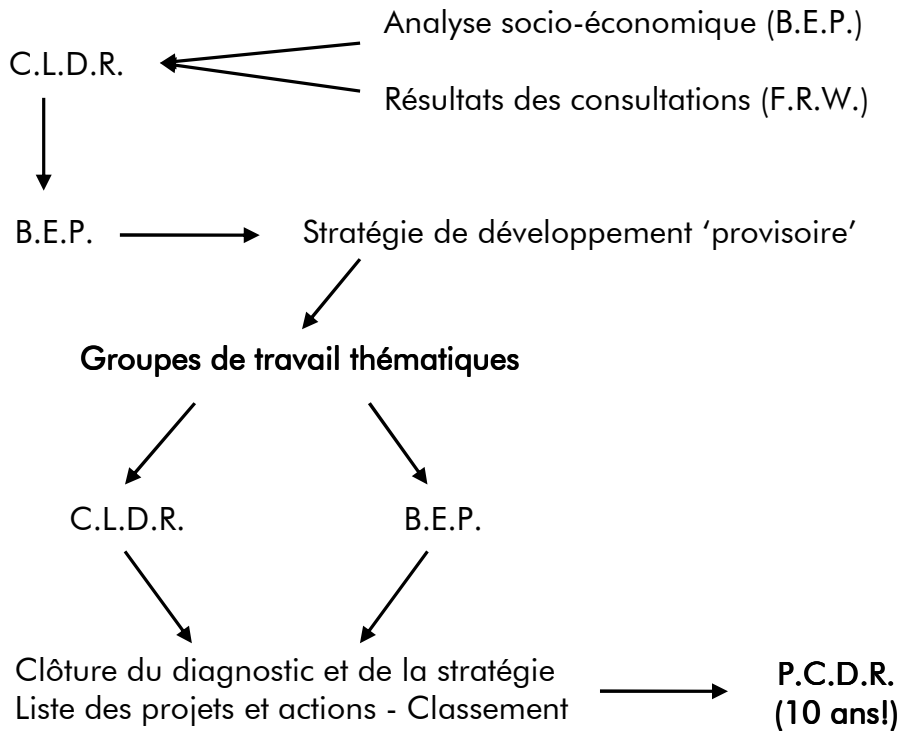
Analyse socio-économique (B.E.P.)

C.L.D.R.

Résultats des consultations (F.R.W.)

B.E.P.

Stratégie de développement 'provisoire'

Groupes de travail thématiques

C.L.D.R.

B.E.P.

Clôture du diagnostic et de la stratégie
Liste des projets et actions - Classement

P.C.D.R.
(10 ans!)